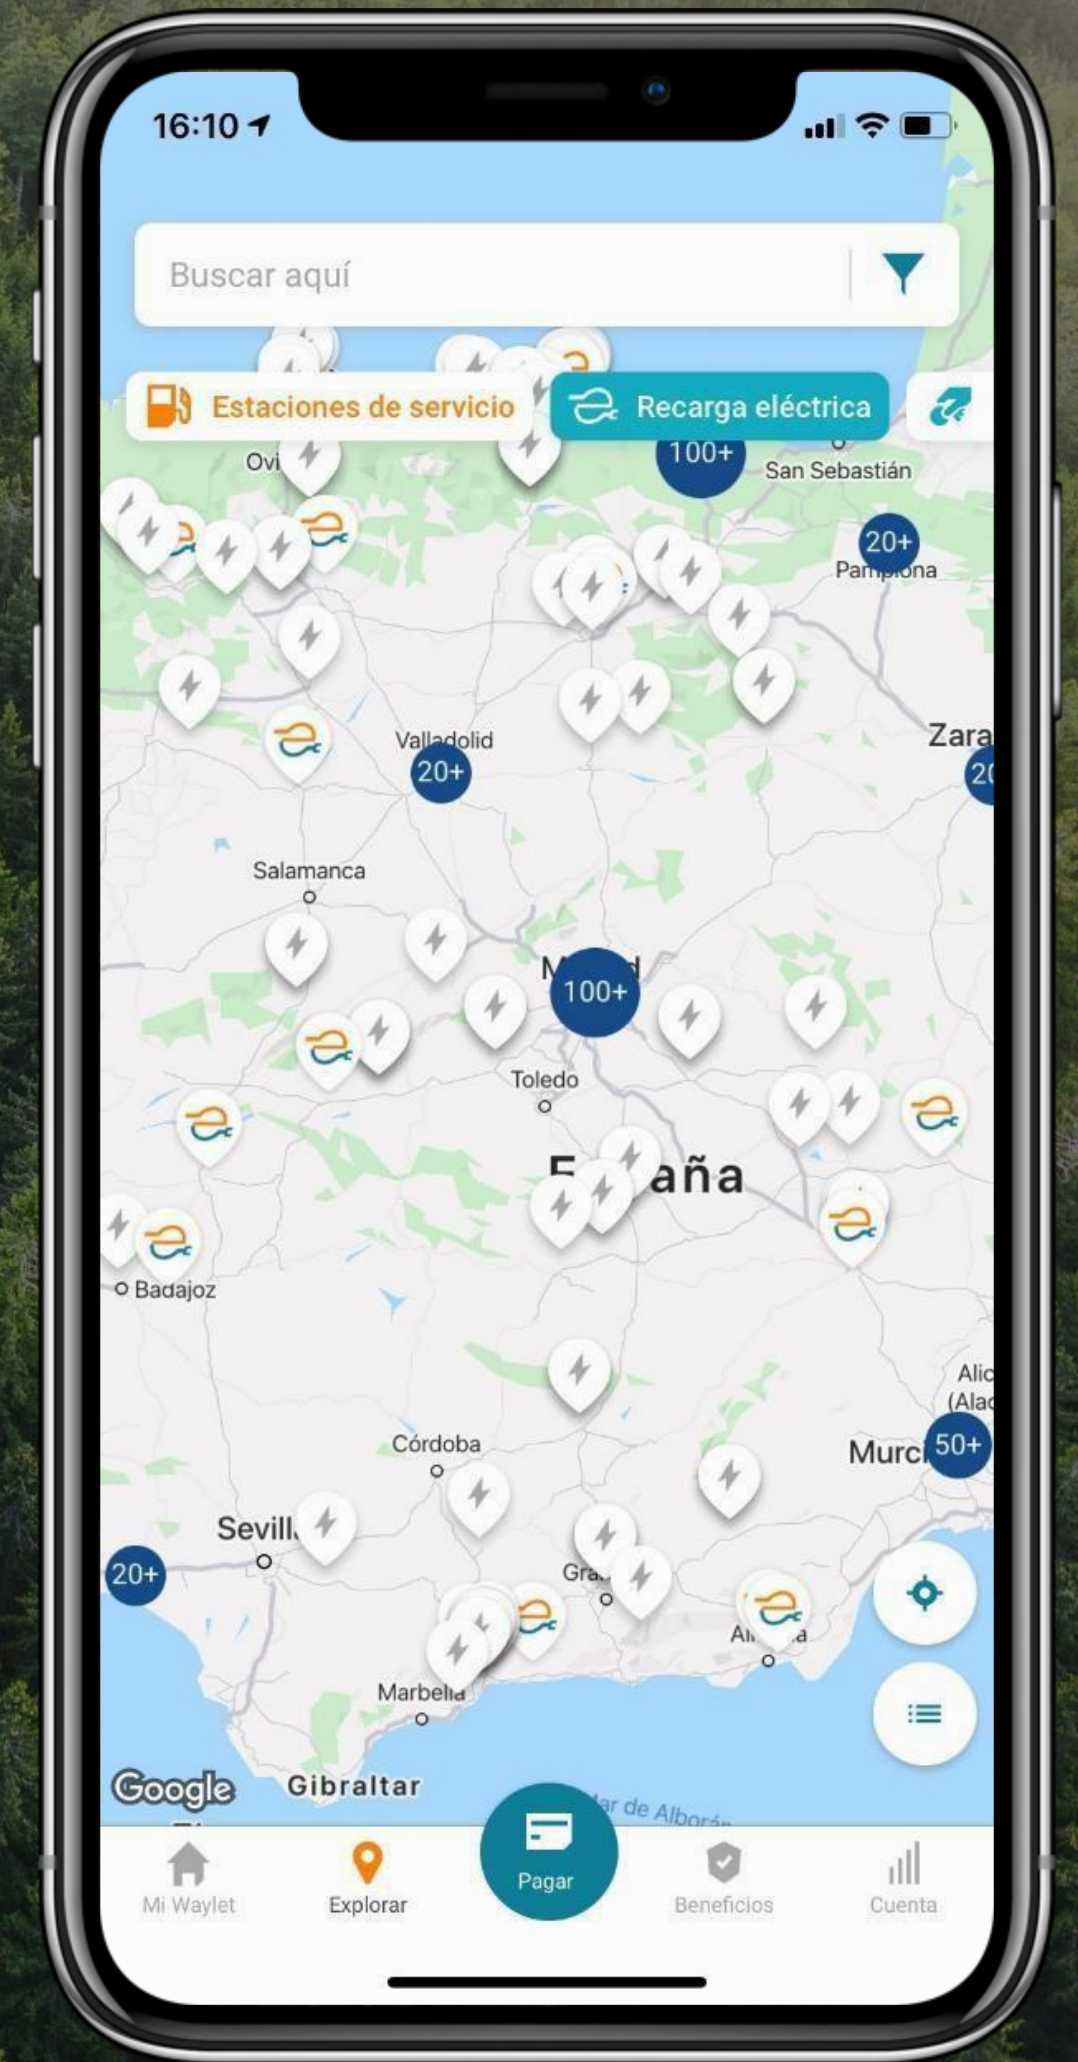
16:10

Buscar aquí

Estaciones de servicio

Recarga eléctrica

100+

San Sebastián

Ovi

20+

Pam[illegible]ona

Valladolid

20+

Zara

Salamanca

100+

Toledo

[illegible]aña

Badajoz

Alic
(Alac

Córdoba

Murc

50+

Sevill

20+

Gra

Al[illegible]a

Marbella

Google

Gibraltar

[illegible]ar de Alborán

Mi Waylet

Explorar

Pagar

Beneficios

Cuenta